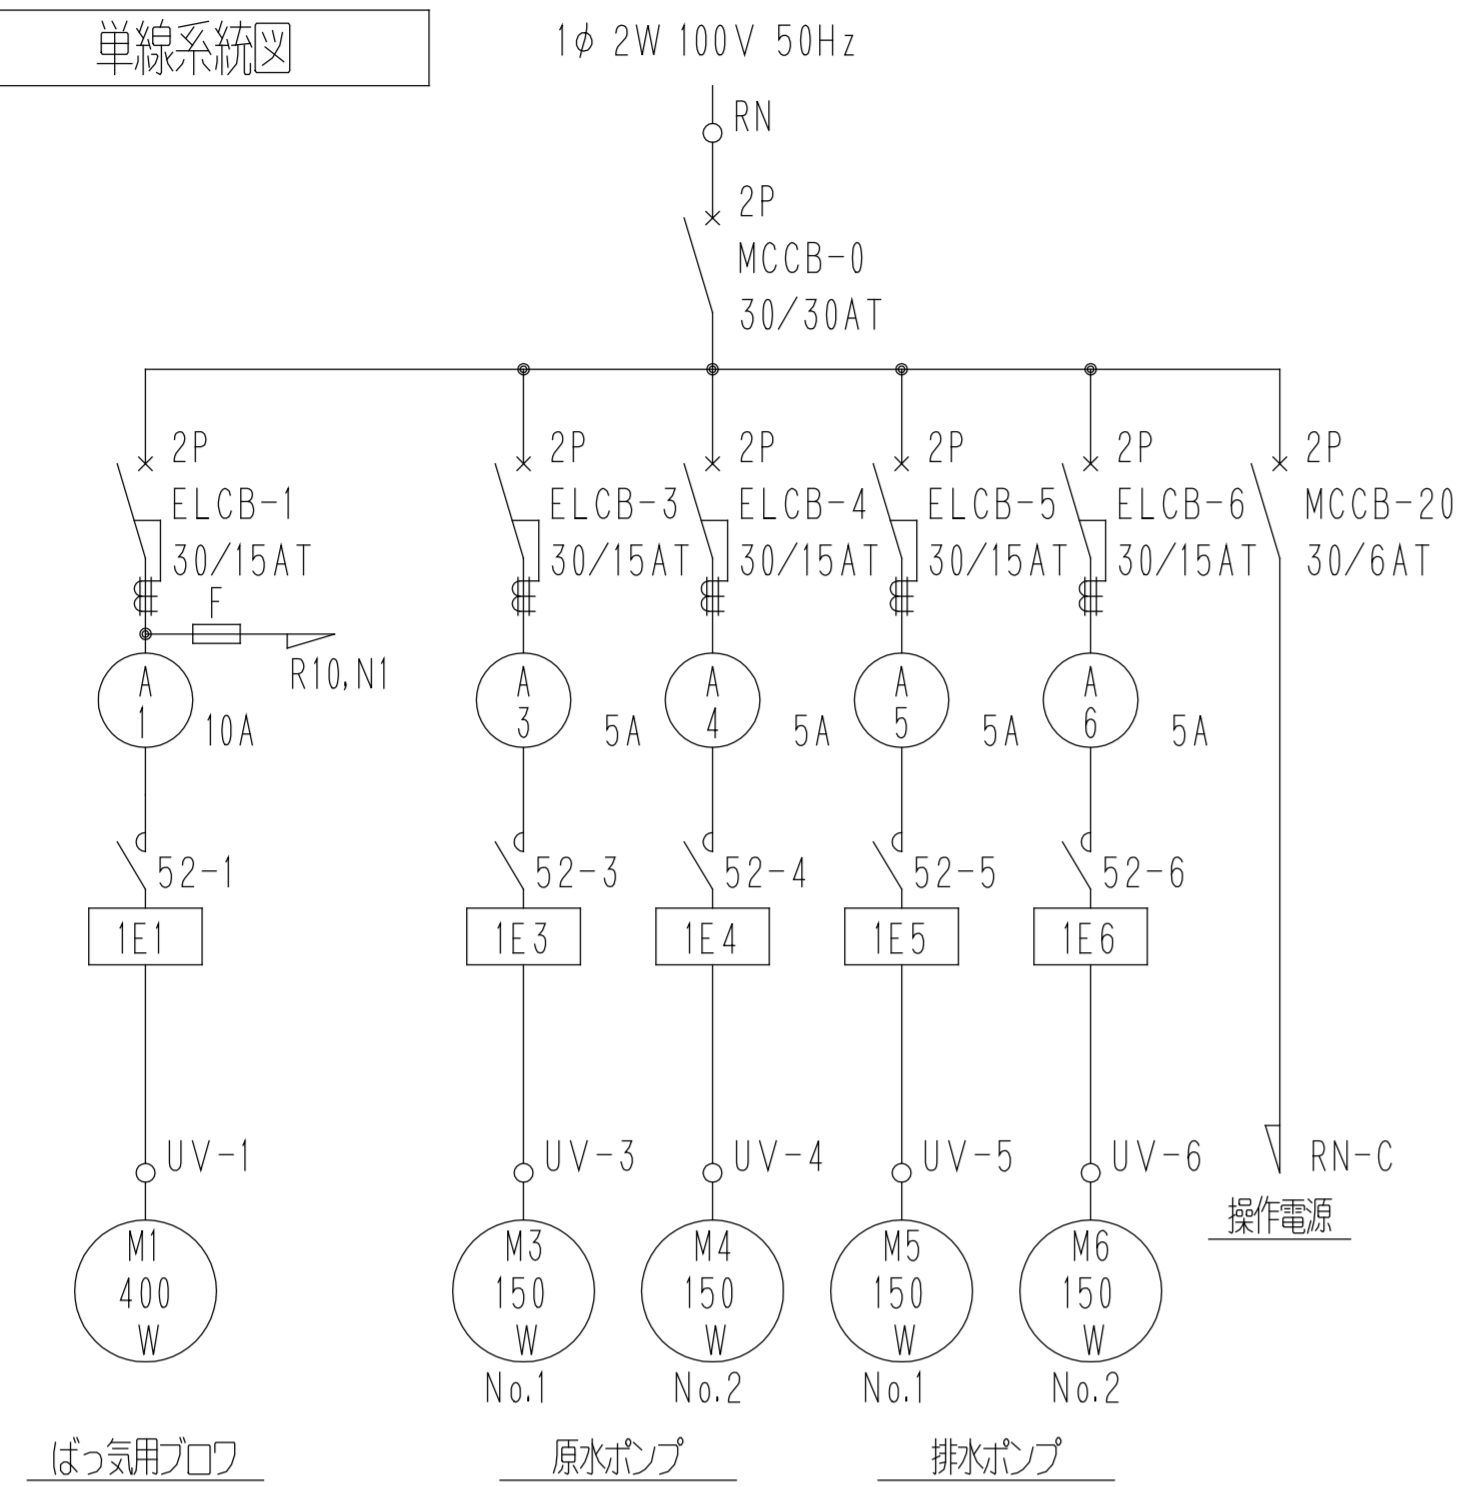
単線系統図

1φ 2W 100V 50Hz

RN

2P
MCCB-0
30/30AT

2P
ELCB-1
30/15AT

F
R10,N1

A
1
10A

52-1

1E1

UV-1

M1
400
W

ばっ気用ブロワ

2P
ELCB-3
30/15AT

A
3
5A

52-3

1E3

UV-3

M3
150
W
No.1

2P
ELCB-4
30/15AT

A
4
5A

52-4

1E4

UV-4

M4
150
W
No.2

原水ポンプ

2P
ELCB-5
30/15AT

A
5
5A

52-5

1E5

UV-5

M5
150
W
No.1

2P
ELCB-6
30/15AT

A
6
5A

52-6

1E6

UV-6

M6
150
W
No.2

排水ポンプ

2P
MCCB-20
30/6AT

RN-C

操作電源